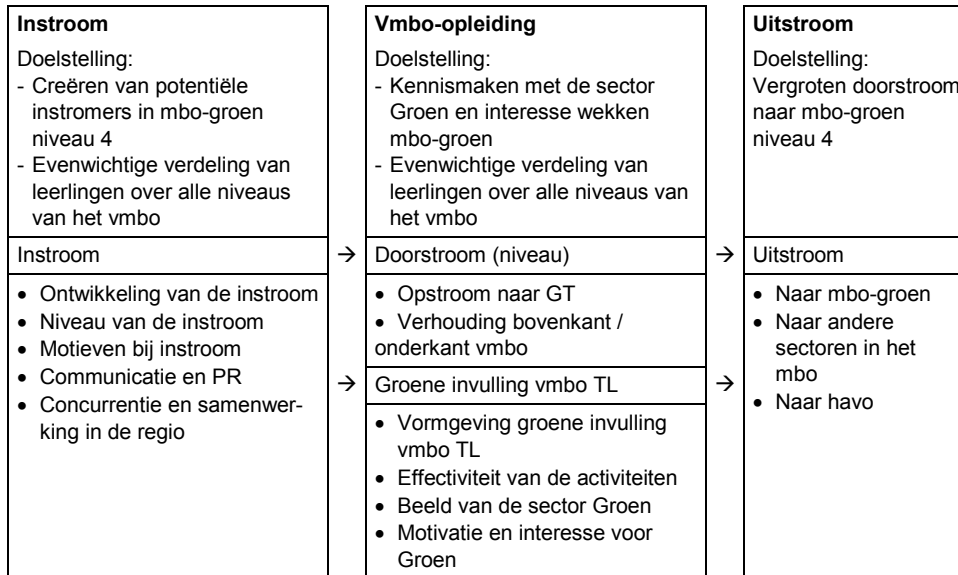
**Instroom**

Doelstelling:
- Creëren van potentiële instromers in mbo-groen niveau 4
- Evenwichtige verdeling van leerlingen over alle niveaus van het vmbo

Instroom

- Ontwikkeling van de instroom
- Niveau van de instroom
- Motieven bij instroom
- Communicatie en PR
- Concurrentie en samenwerking in de regio

→

**Vmbo-opleiding**

Doelstelling:
- Kennismaken met de sector Groen en interesse wekken mbo-groen
- Evenwichtige verdeling van leerlingen over alle niveaus van het vmbo

Doorstroom (niveau)

- Opstroom naar GT
- Verhouding bovenkant / onderkant vmbo

→

Groene invulling vmbo TL

- Vormgeving groene invulling vmbo TL
- Effectiviteit van de activiteiten
- Beeld van de sector Groen
- Motivatie en interesse voor Groen

→

→

**Uitstroom**

Doelstelling:
Vergroten doorstroom naar mbo-groen niveau 4

Uitstroom

- Naar mbo-groen
- Naar andere sectoren in het mbo
- Naar havo